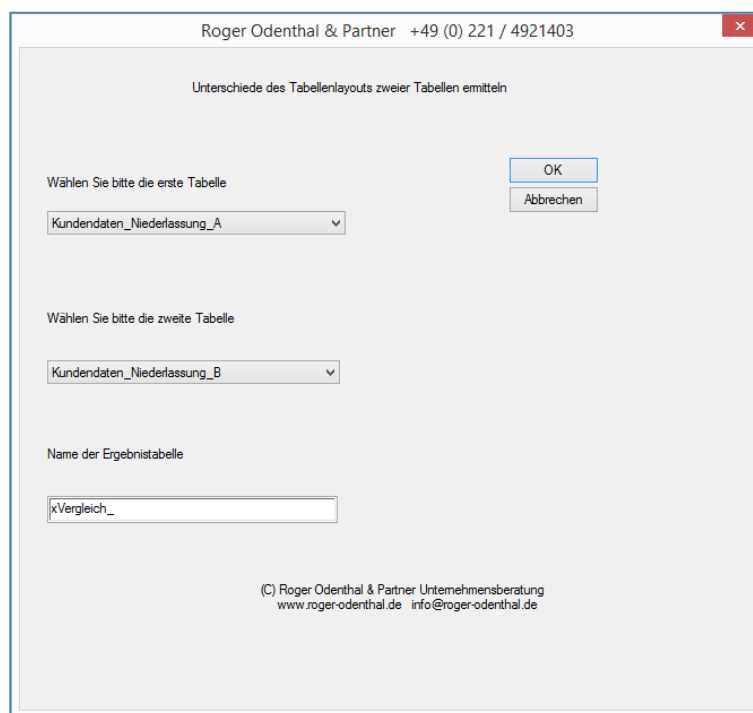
Roger Odenthal & Partner +49 (0) 221 / 4921403

Unterschiede des Tabellenlayouts zweier Tabellen ermitteln

OK

Abbrechen

Wählen Sie bitte die erste Tabelle

Kundendaten_Niederlassung_A

Wählen Sie bitte die zweite Tabelle

Kundendaten_Niederlassung_B

Name der Ergebnistabelle

xVergleich_

(C) Roger Odenthal & Partner Unternehmensberatung
www.roger-odenthal.de info@roger-odenthal.de